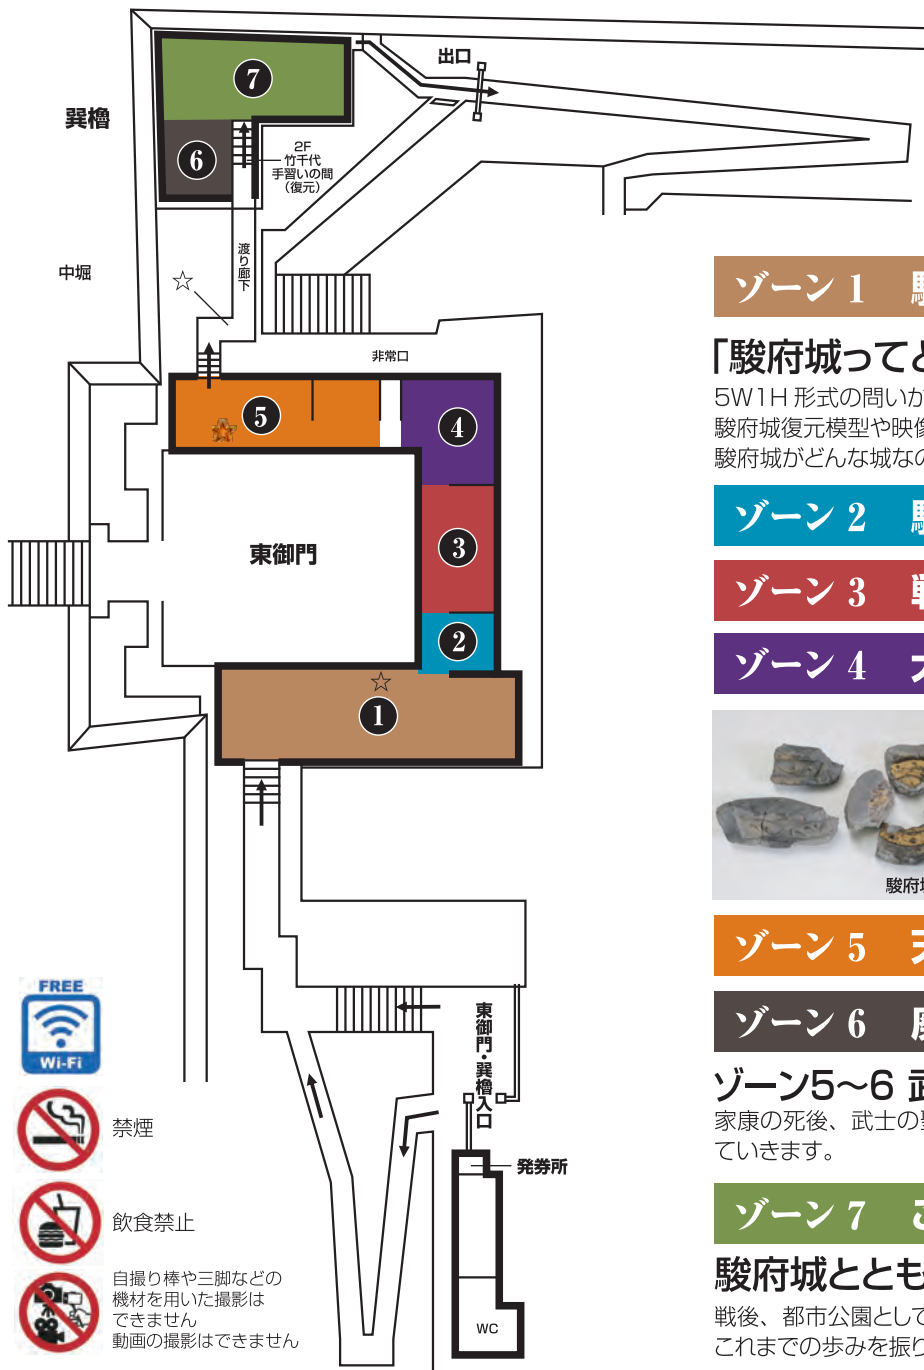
出口

巽櫓

7

6

2F
竹千代
手習いの間
（復元）

渡り廊下

中堀

☆

非常口

5

4

東御門

3

2

1

☆

東御門・巽櫓入口

発券所

WC

FREE
Wi-Fi

禁煙

飲食禁止

自撮り棒や三脚などの機材を用いた撮影はできません
動画の撮影はできません

ゾーン 1　駿

「駿府城ってど

5W1H 形式の問いか
駿府城復元模型や映像
駿府城がどんな城なの

ゾーン 2　駿

ゾーン 3　戦

ゾーン 4　大

駿府城

ゾーン 5　天

ゾーン 6　康

ゾーン5~6 武

家康の死後、武士の
ていきます。

ゾーン 7　こ

駿府城ととも

戦後、都市公園として
これまでの歩みを振り